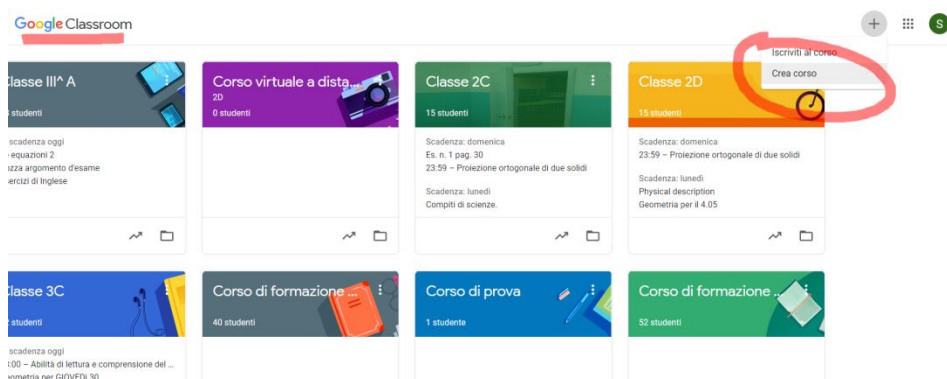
Google Classroom

S

Iscriviti al corso
Crea corso

lasse III^ A
studenti
scadenza oggi
equazioni 2
zza argomento d'esame
ercizi di Inglese

Corso virtuale a dista...
2D
0 studenti

Classe 2C
15 studenti
Scadenza: domenica
Es. n. 1 pag. 30
23:59 – Proiezione ortogonale di due solidi
Scadenza: lunedì
Compiti di scienze.

Classe 2D
15 studenti
Scadenza: domenica
23:59 – Proiezione ortogonale di due solidi
Scadenza: lunedì
Physical description
Geometria per il 4.05

lasse 3C
studenti
scadenza oggi
:00 – Abilità di lettura e comprensione del ...
ometria per GIOVEDì 30

Corso di formazione ...
40 studenti

Corso di prova
1 studente

Corso di formazione ...
52 studenti